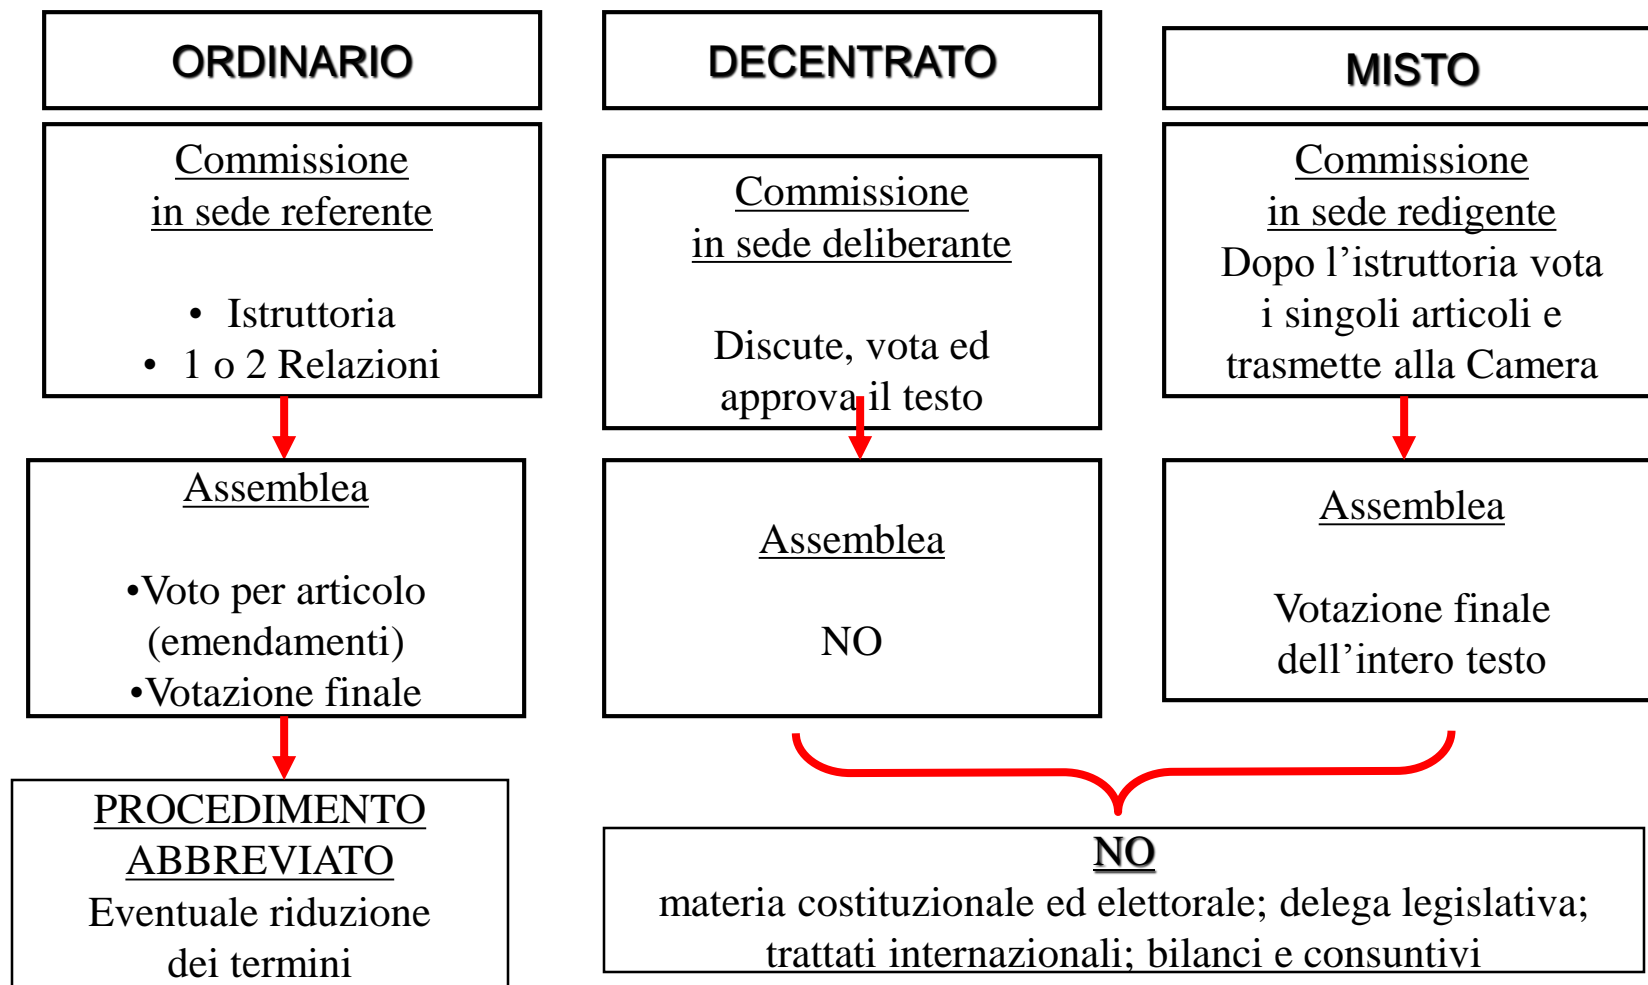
ORDINARIO

Commissione
in sede referente

- Istruttoria
- 1 o 2 Relazioni

Assemblea

•Voto per articolo (emendamenti)
•Votazione finale

PROCEDIMENTO ABBREVIATO
Eventuale riduzione dei termini

DECENTRATO

Commissione
in sede deliberante

Discute, vota ed approva il testo

Assemblea

NO

MISTO

Commissione
in sede redigente
Dopo l’istruttoria vota i singoli articoli e trasmette alla Camera

Assemblea

Votazione finale dell’intero testo

NO
materia costituzionale ed elettorale; delega legislativa; trattati internazionali; bilanci e consuntivi